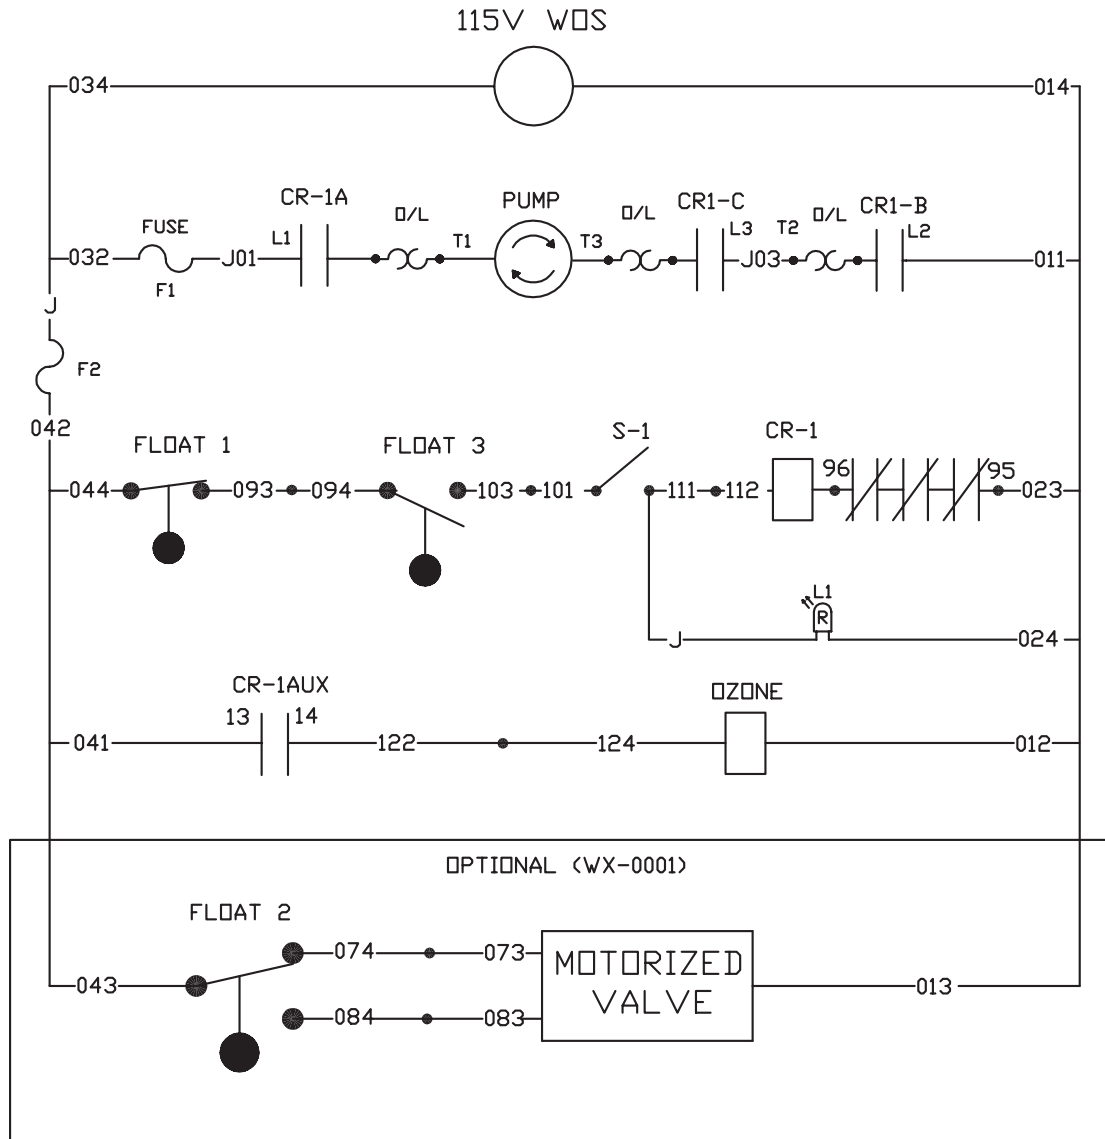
115V WOS

034
014

FUSE
032
F1
J01
CR-1A
L1
O/L
T1
PUMP
T3
O/L
CR1-C
L3
J03
T2
O/L
CR1-B
L2
011

J
F2
042

FLOAT 1
044
093
094
FLOAT 3
103
101
S-1
111
112
CR-1
96
95
023

L1
R
J
024

CR-1AUX
13
14
041
122
124
OZONE
012

OPTIONAL (WX-0001)

FLOAT 2
043
074
073
084
083
MOTORIZED VALVE
013